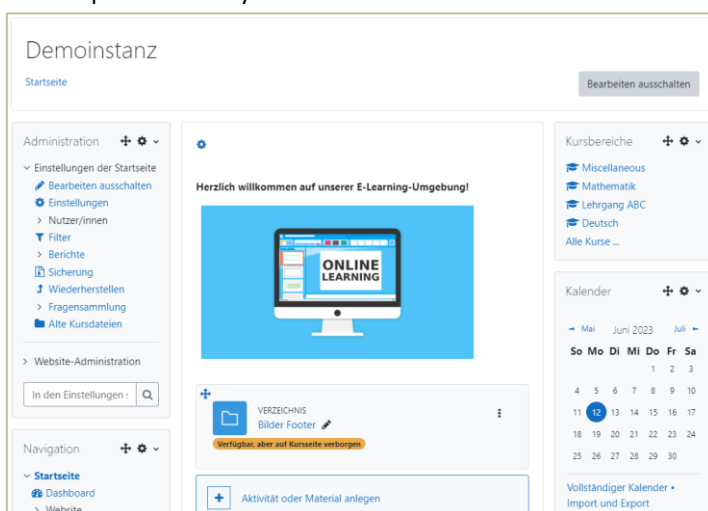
Demoinstanz

Startseite

Bearbeiten ausschalten

Administration

Einstellungen der Startseite
Bearbeiten ausschalten
Einstellungen
Nutzer/innen
Filter
Berichte
Sicherung
Wiederherstellen
Fragensammlung
Alte Kursdateien

Website-Administration

In den Einstellungen :

Navigation

Startseite
Dashboard
Website

Herzlich willkommen auf unserer E-Learning-Umgebung!

ONLINE LEARNING

VERZEICHNIS
Bilder Footer

Verfügbar, aber auf Kursseite verborgen

Aktivität oder Material anlegen

Kursbereiche

Miscellaneous
Mathematik
Lehrgang ABC
Deutsch
Alle Kurse ...

Kalender

Mai Juni 2023 Juli

| So | Mo | Di | Mi | Do | Fr | Sa |
|---|---|---|---|---|---|---|
| | | | | 1 | 2 | 3 |
| 4 | 5 | 6 | 7 | 8 | 9 | 10 |
| 11 | 12 | 13 | 14 | 15 | 16 | 17 |
| 18 | 19 | 20 | 21 | 22 | 23 | 24 |
| 25 | 26 | 27 | 28 | 29 | 30 | |

Vollständiger Kalender • Import und Export